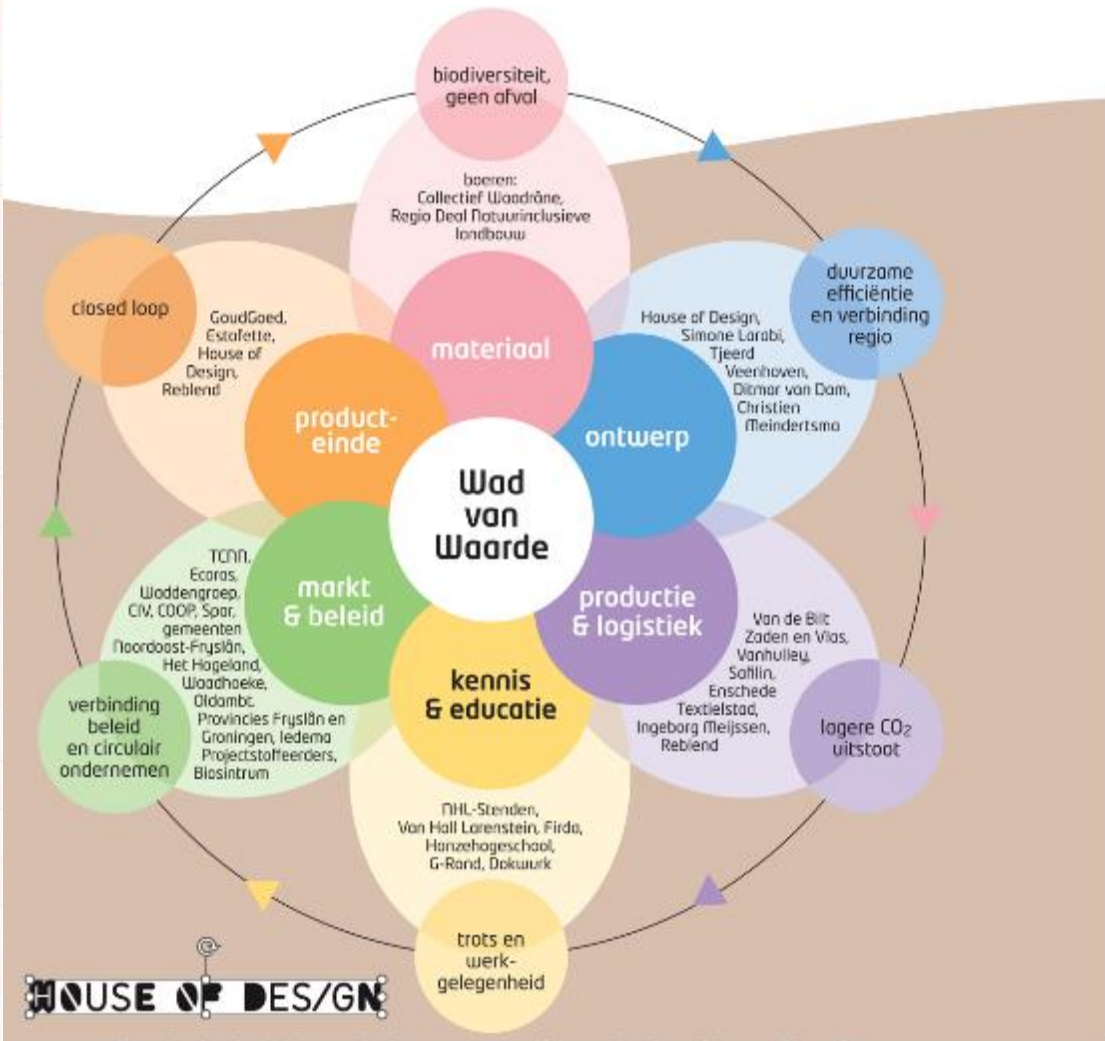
biodiversiteit, geen afval

boeren: Collectief Waadrâne, Regio Deal Natuurinclusieve landbouw

materiaal

duurzame efficiëntie en verbinding regio

House of Design, Simone Larabi, Tjeerd Veenhoven, Ditmar van Dam, Christien Meindertsma

ontwerp

closed loop

GoudGaed, Estafette, House of Design, Reblend

product-einde

Wad van Waarde

TCNN, Ecoras, Waddengroep, CIV, COOP, Spar, gemeenten Noordoost-Fryslân, Het Hogeland, Waadhoeke, Oldambt, Provincies Fryslân en Groningen, Iedema Projectstoffeerders, Biosintrum

markt & beleid

verbinding beleid en circulair ondernemen

productie & logistiek

Van de Bilt Zaden en Vlas, Vanhulley, Safilin, Enschede Textielstad, Ingeborg Meijssen, Reblend

lagere $CO_2$ uitstoot

kennis & educatie

NHL-Stenden, Van Hall Larenstein, Firda, Hanzehogeschool, G-Rand, Dokwurk

trots en werk-gelegenheid

HOUSE OF DES/GN